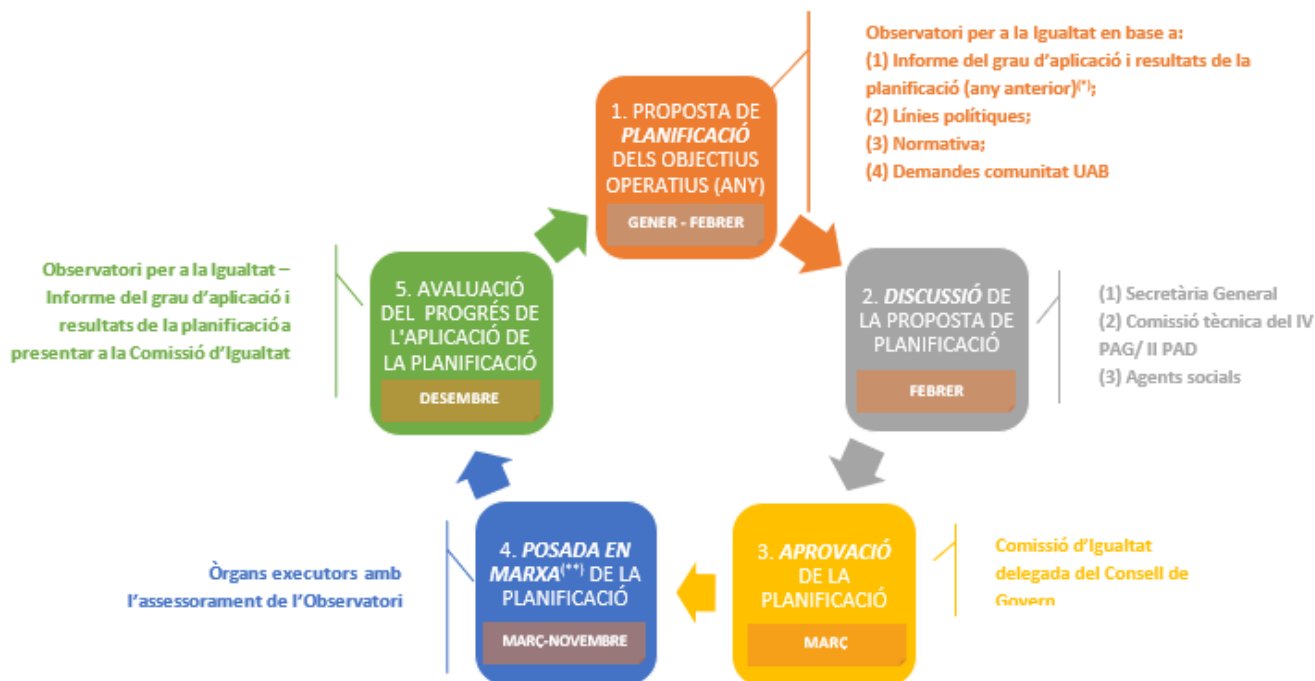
1. PROPOSTA DE *PLANIFICACIÓ* DELS OBJECTIUS OPERATIUS (ANY)

GENER - FEBRER

Observatori per a la Igualtat en base a:
(1) Informe del grau d'aplicació i resultats de la planificació (any anterior)$^{(*)}$;
(2) Línies polítiques;
(3) Normativa;
(4) Demandes comunitat UAB

2. *DISCUSSIÓ* DE LA PROPOSTA DE PLANIFICACIÓ

FEBRER

(1) Secretària General
(2) Comissió tècnica del IV PAG/ II PAD
(3) Agents socials

3. *APROVACIÓ* DE LA PLANIFICACIÓ

MARÇ

Comissió d'Igualtat delegada del Consell de Govern

4. *POSADA EN MARXA*$^{(**)}$ DE LA PLANIFICACIÓ

MARÇ-NOVEMBRE

Òrgans executors amb l'assessorament de l'Observatori

5. AVALUACIÓ DEL PROGRÉS DE L'APLICACIÓ DE LA PLANIFICACIÓ

DESEMBRE

Observatori per a la Igualtat – Informe del grau d'aplicació i resultats de la planificació a presentar a la Comissió d'Igualtat